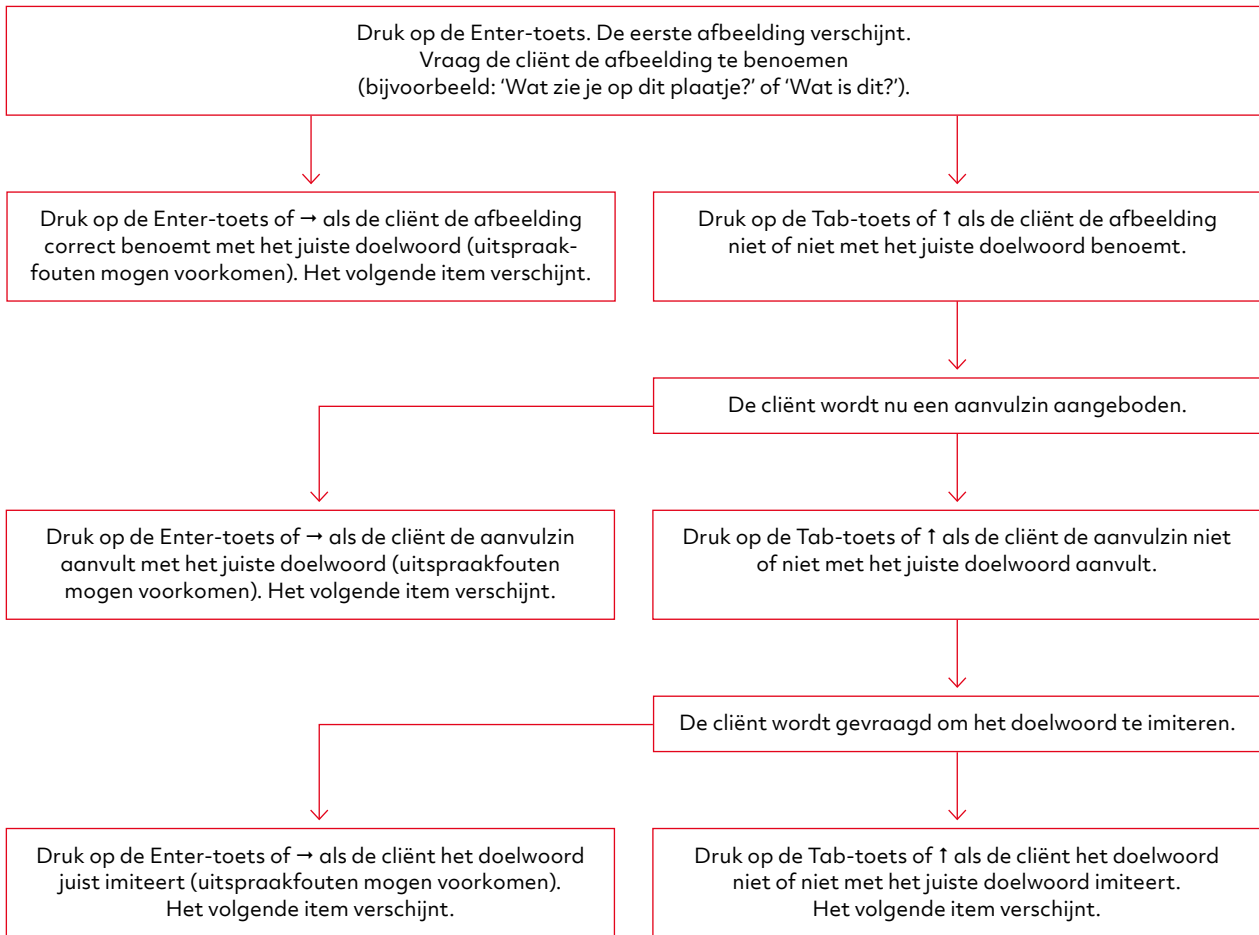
Druk op de Enter-toets. De eerste afbeelding verschijnt.
Vraag de cliënt de afbeelding te benoemen
(bijvoorbeeld: 'Wat zie je op dit plaatje?' of 'Wat is dit?').

Druk op de Enter-toets of → als de cliënt de afbeelding correct benoemt met het juiste doelwoord (uitspraakfouten mogen voorkomen). Het volgende item verschijnt.

Druk op de Tab-toets of ↑ als de cliënt de afbeelding niet of niet met het juiste doelwoord benoemt.

De cliënt wordt nu een aanvulzin aangeboden.

Druk op de Enter-toets of → als de cliënt de aanvulzin aanvult met het juiste doelwoord (uitspraakfouten mogen voorkomen). Het volgende item verschijnt.

Druk op de Tab-toets of ↑ als de cliënt de aanvulzin niet of niet met het juiste doelwoord aanvult.

De cliënt wordt gevraagd om het doelwoord te imiteren.

Druk op de Enter-toets of → als de cliënt het doelwoord juist imiteert (uitspraakfouten mogen voorkomen). Het volgende item verschijnt.

Druk op de Tab-toets of ↑ als de cliënt het doelwoord niet of niet met het juiste doelwoord imiteert. Het volgende item verschijnt.